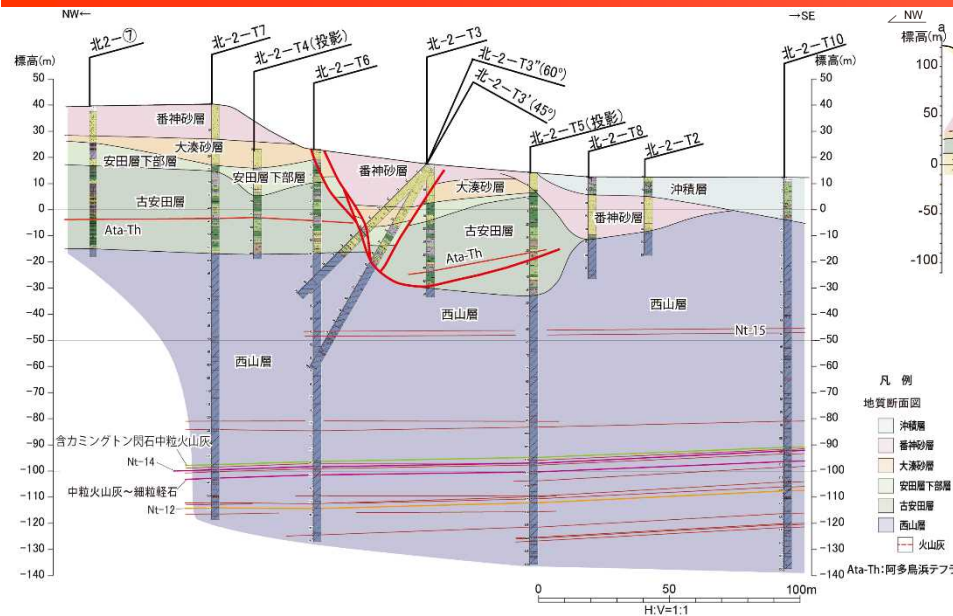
NW←

→SE

標高(m)

北2−⑦

北−2−T7

北−2−T4(投影)

北−2−T6

北−2−T3

北−2−T3''(60°)

北−2−T3'(45°)

北−2−T5(投影)

北−2−T8

北−2−T2

北−2−T10

50
40
30
20
10
0
-10
-20
-30
-40
-50
-60
-70
-80
-90
-100
-110
-120
-130
-140

番神砂層

大湊砂層

安田層下部層

古安田層

Ata-Th

番神砂層

安田層下部層

番神砂層

大湊砂層

古安田層

Ata-Th

沖積層

番神砂層

西山層

西山層

Nt-15

西山層

含カミングトン閃石中粒火山灰

Nt-14

中粒火山灰〜細粒軽石

Nt-12

0
50
100m
H:V=1:1

NW

標高(m)

100
50
0
-50
-100

凡 例

地質断面図

沖積層

番神砂層

大湊砂層

安田層下部層

古安田層

西山層

火山灰

Ata-Th:阿多鳥浜テフラ